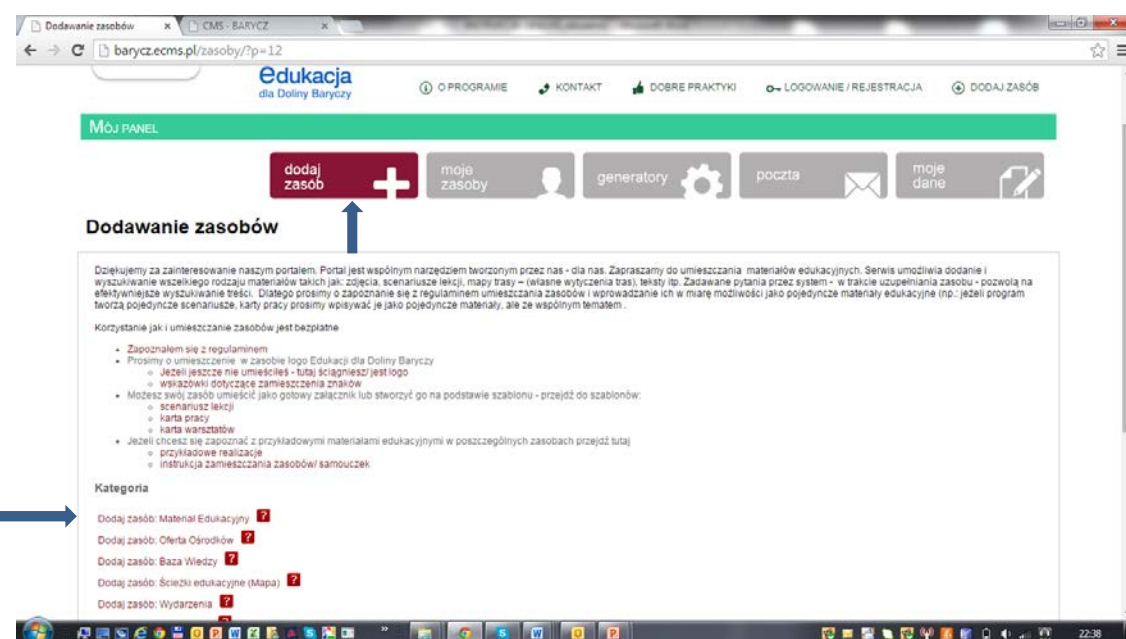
Dodawanie zasobów × CMS - BARYCZ ×

barycz.ecms.pl/zasoby/?p=12

edukacja dla Doliny Baryczy

O PROGRAMIE KONTAKT DOBRE PRAKTYKI LOGOWANIE / REJESTRACJA DODAJ ZASÓB

MÓJ PANEL

dodaj zasób moje zasoby generatory poczta moje dane

Dodawanie zasobów

Dziękujemy za zainteresowanie naszym portalem. Portal jest wspólnym narzędziem tworzonym przez nas - dla nas. Zapraszamy do umieszczania materiałów edukacyjnych. Serwis umożliwia dodanie i wyszukiwanie wszelkiego rodzaju materiałów takich jak: zdjęcia, scenariusze lekcji, mapy trasy – (własne wytyczenia tras), teksty itp. Zadawane pytania przez system - w trakcie uzupełniania zasobu - pozwolą na efektywniejsze wyszukiwanie treści. Dlatego prosimy o zapoznanie się z regulaminem umieszczania zasobów i wprowadzanie ich w miarę możliwości jako pojedyncze materiały edukacyjne (np.: jeżeli program tworzą pojedyncze scenariusze, karty pracy prosimy wpisywać je jako pojedyncze materiały, ale ze wspólnym tematem .

Korzystanie jak i umieszczanie zasobów jest bezpłatne

- Zapoznałem się z regulaminem
- Prosimy o umieszczenie w zasobie logo Edukacji dla Doliny Baryczy
  - Jeżeli jeszcze nie umieściłeś - tutaj ściągniesz/ jest logo
  - wskazówki dotyczące zamieszczenia znaków
- Możesz swój zasób umieścić jako gotowy załącznik lub stworzyć go na podstawie szablonu - przejdź do szablonów:
  - scenariusz lekcji
  - karta pracy
  - karta warsztatów
- Jeżeli chcesz się zapoznać z przykładowymi materiałami edukacyjnymi w poszczególnych zasobach przejdź tutaj
  - przykładowe realizacje
  - instrukcja zamieszczania zasobów/ samouczek

Kategoria

Dodaj zasób: Materiał Edukacyjny ?

Dodaj zasób: Oferta Ośrodków ?

Dodaj zasób: Baza Wiedzy ?

Dodaj zasób: Ścieżki edukacyjne (Mapa) ?

Dodaj zasób: Wydarzenia ?

22:38